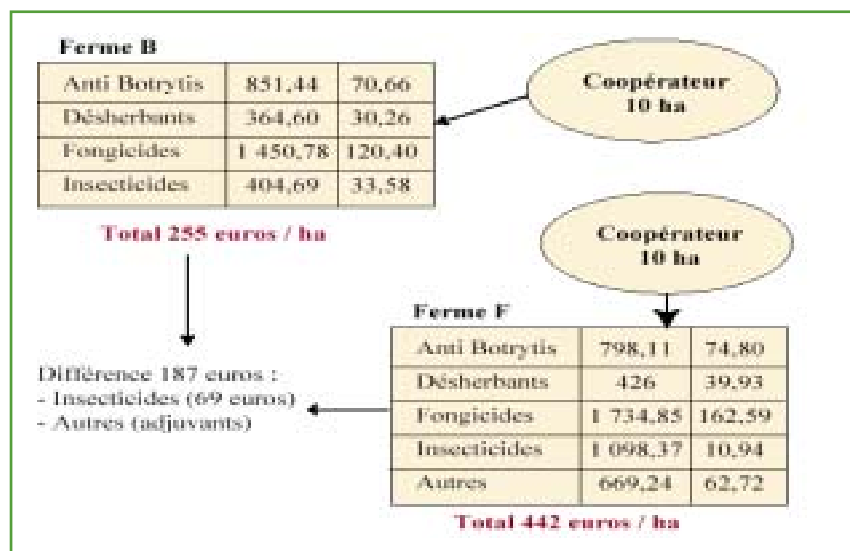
Ferme B

| Anti Botrytis | 851,44 | 70,66 |
|---|---|---|
| Désherbants | 364,60 | 30,26 |
| Fongicides | 1 450,78 | 120,40 |
| Insecticides | 404,69 | 33,58 |

Total 255 euros / ha

Coopérateur
10 ha

Coopérateur
10 ha

Ferme F

| Anti Botrytis | 798,11 | 74,80 |
|---|---|---|
| Désherbants | 426 | 39,93 |
| Fongicides | 1 734,85 | 162,59 |
| Insecticides | 1 098,37 | 10,94 |
| Autres | 669,24 | 62,72 |

Total 442 euros / ha

Différence 187 euros :
- Insecticides (69 euros)
- Autres (adjuvants)